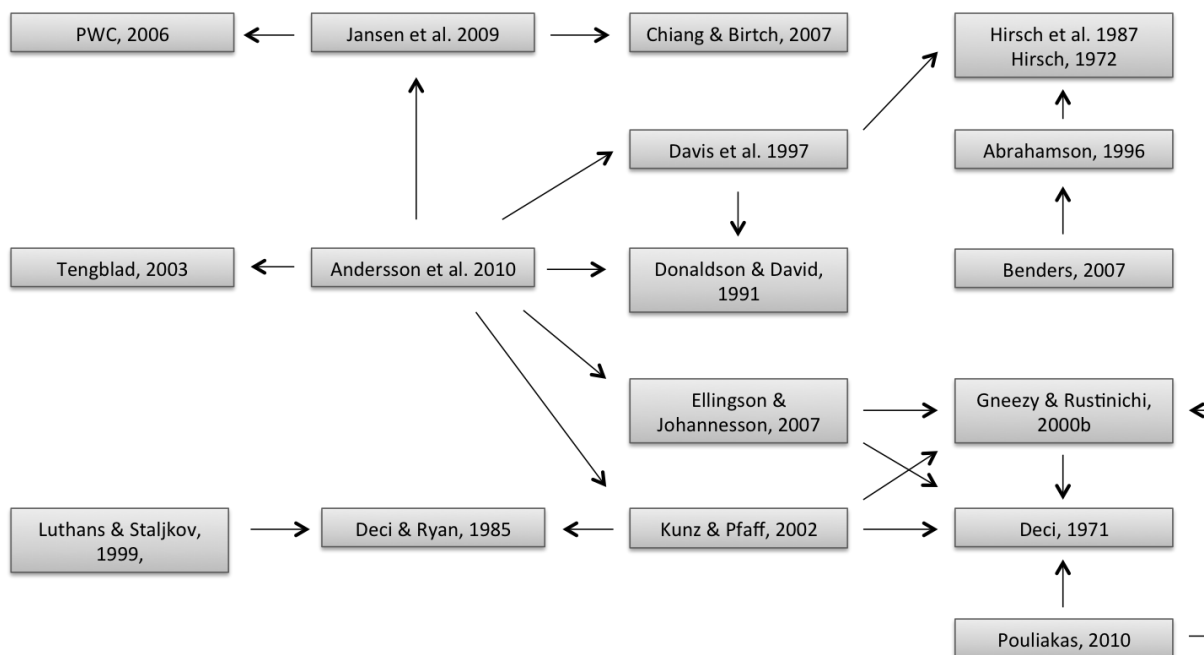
PWC, 2006

Jansen et al. 2009

Chiang & Birtch, 2007

Hirsch et al. 1987
Hirsch, 1972

Davis et al. 1997

Abrahamson, 1996

Tengblad, 2003

Andersson et al. 2010

Donaldson & David, 1991

Benders, 2007

Ellingson & Johannesson, 2007

Gneezy & Rustinichi, 2000b

Luthans & Staljkov, 1999,

Deci & Ryan, 1985

Kunz & Pfaff, 2002

Deci, 1971

Pouliakas, 2010